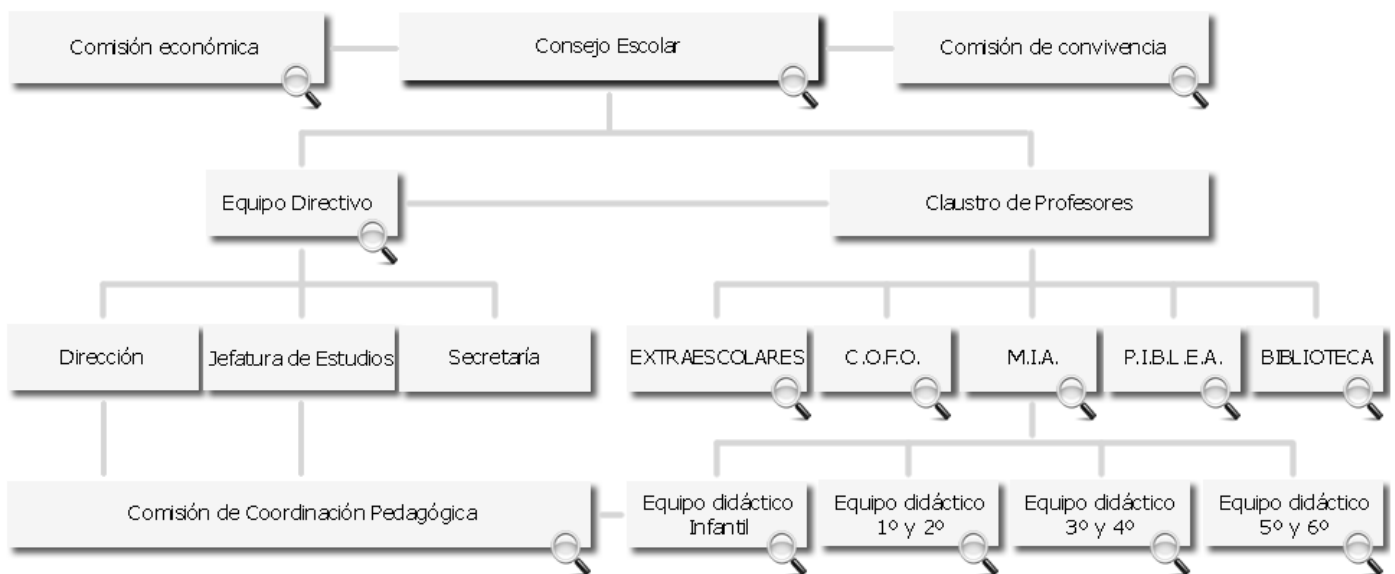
Comisión económica

Consejo Escolar

Comisión de convivencia

Equipo Directivo

Claustro de Profesores

Dirección

Jefatura de Estudios

Secretaría

EXTRAESCOLARES

C.O.F.O.

M.I.A.

P.I.B.L.E.A.

BIBLIOTECA

Comisión de Coordinación Pedagógica

Equipo didáctico Infantil

Equipo didáctico 1º y 2º

Equipo didáctico 3º y 4º

Equipo didáctico 5º y 6º